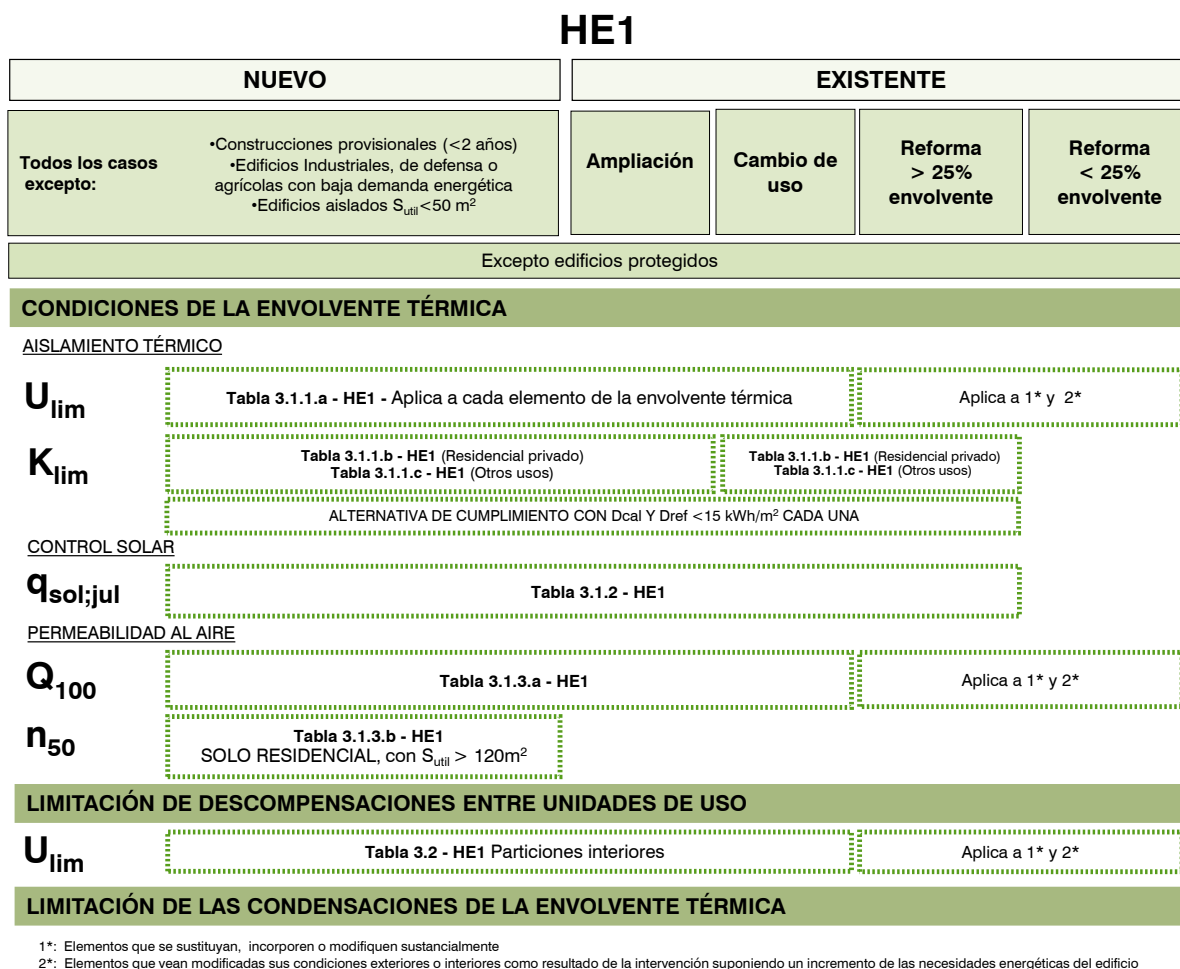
HE1

NUEVO

EXISTENTE

Todos los casos excepto:

•Construcciones provisionales (<2 años)
•Edificios Industriales, de defensa o agrícolas con baja demanda energética
•Edificios aislados $S_{util}$<50 m$^2$

Ampliación

Cambio de uso

Reforma > 25% envolvente

Reforma < 25% envolvente

Excepto edificios protegidos

CONDICIONES DE LA ENVOLVENTE TÉRMICA

AISLAMIENTO TÉRMICO

$U_{lim}$

Tabla 3.1.1.a - HE1 - Aplica a cada elemento de la envolvente térmica

Aplica a 1* y 2*

$K_{lim}$

Tabla 3.1.1.b - HE1 (Residencial privado)
Tabla 3.1.1.c - HE1 (Otros usos)

Tabla 3.1.1.b - HE1 (Residencial privado)
Tabla 3.1.1.c - HE1 (Otros usos)

ALTERNATIVA DE CUMPLIMIENTO CON Dcal Y Dref <15 kWh/m$^2$ CADA UNA

CONTROL SOLAR

$q_{sol;jul}$

Tabla 3.1.2 - HE1

PERMEABILIDAD AL AIRE

$Q_{100}$

Tabla 3.1.3.a - HE1

Aplica a 1* y 2*

$n_{50}$

Tabla 3.1.3.b - HE1
SOLO RESIDENCIAL, con $S_{util}$ > 120m$^2$

LIMITACIÓN DE DESCOMPENSACIONES ENTRE UNIDADES DE USO

$U_{lim}$

Tabla 3.2 - HE1 Particiones interiores

Aplica a 1* y 2*

LIMITACIÓN DE LAS CONDENSACIONES DE LA ENVOLVENTE TÉRMICA

1*: Elementos que se sustituyan, incorporen o modifiquen sustancialmente
2*: Elementos que vean modificadas sus condiciones exteriores o interiores como resultado de la intervención suponiendo un incremento de las necesidades energéticas del edificio